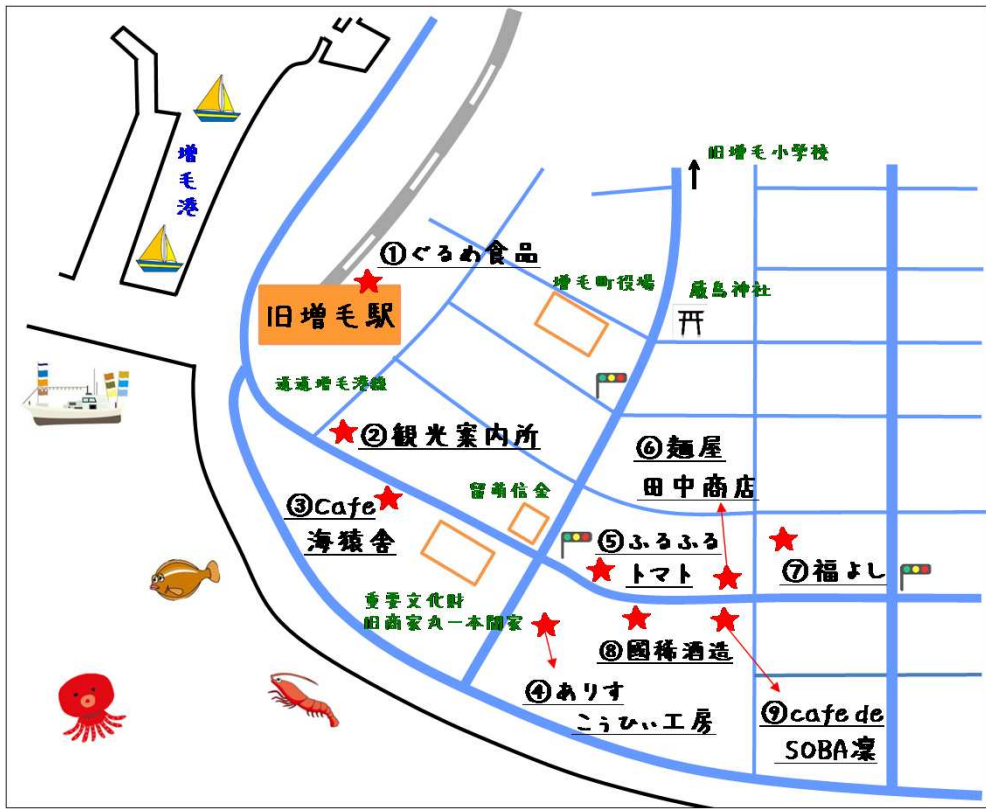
増毛港

旧増毛小学校

①ぐるめ食品

増毛町役場

厳島神社

旧増毛駅

道道増毛港線

②観光案内所

⑥麺屋
田中商店

留萌信金

③Cafe
海猿舎

⑤ふるふる
トマト

⑦福よし

重要文化財
旧商家丸一本間家

⑧國稀酒造

④ありす
こうひい工房

⑨cafe de
SOBA凜